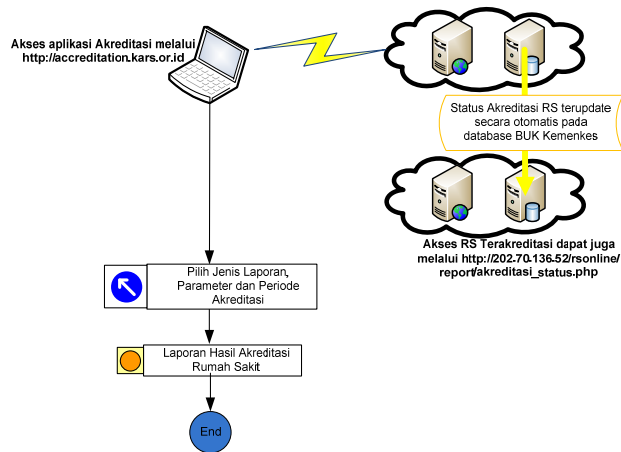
Akses aplikasi Akreditasi melalui http://accreditation.kars.or.id

Status Akreditasi RS terupdate secara otomatis pada database BUK Kemenkes

Akses RS Terakreditasi dapat juga melalui http://202.70.136.52/rsonline/report/akreditasi_status.php

Pilih Jenis Laporan, Parameter dan Periode Akreditasi

Laporan Hasil Akreditasi Rumah Sakit

End